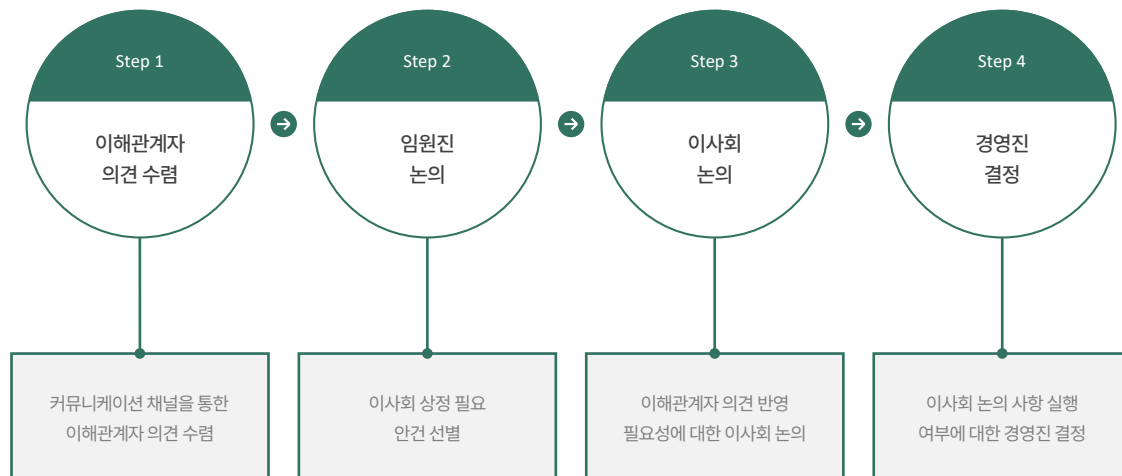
Step 1

이해관계자 의견 수렴

Step 2

임원진 논의

Step 3

이사회 논의

Step 4

경영진 결정

커뮤니케이션 채널을 통한 이해관계자 의견 수렴

이사회 상정 필요 안건 선별

이해관계자 의견 반영 필요성에 대한 이사회 논의

이사회 논의 사항 실행 여부에 대한 경영진 결정